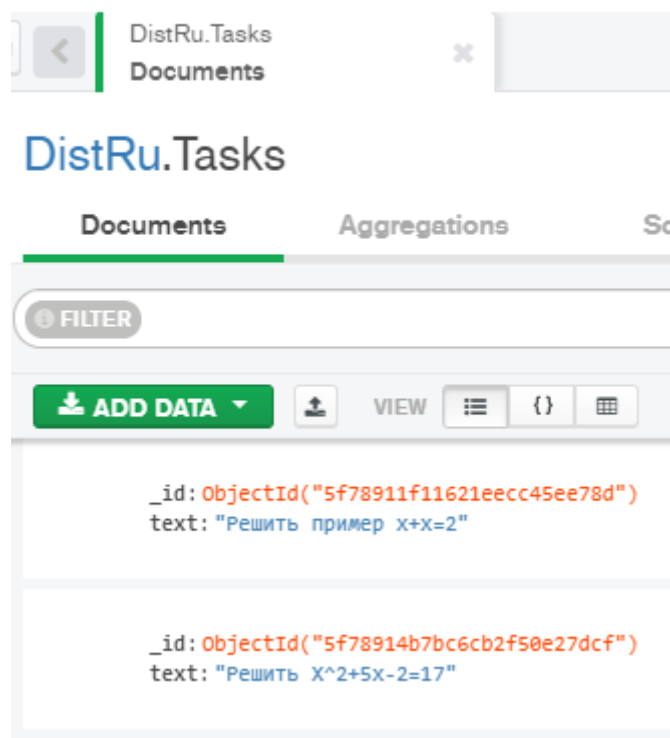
DistRu.Tasks
Documents

DistRu.Tasks

Documents Aggregations Sc

FILTER

ADD DATA VIEW {}

_id: ObjectId("5f78911f11621eecc45ee78d")
text: "Решить пример x+x=2"

_id: ObjectId("5f78914b7bc6cb2f50e27dcf")
text: "Решить X^2+5x-2=17"